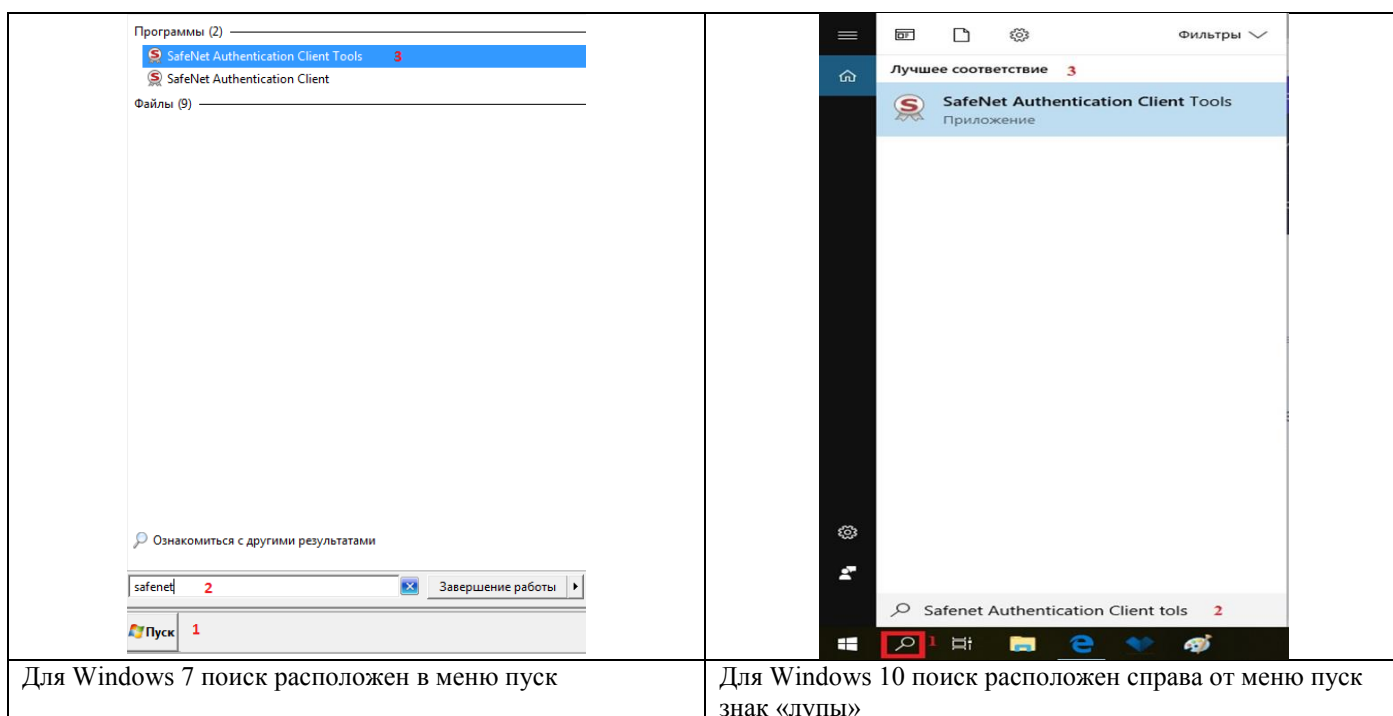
Программы (2)
SafeNet Authentication Client Tools 3
SafeNet Authentication Client
Файлы (9)

Ознакомиться с другими результатами

safenet 2
Завершение работы
Пуск 1

Фильтры
Лучшее соответствие 3
SafeNet Authentication Client Tools
Приложение

Safenet Authentication Client tols 2
1

| Для Windows 7 поиск расположен в меню пуск | Для Windows 10 поиск расположен справа от меню пуск знак «лупы» |